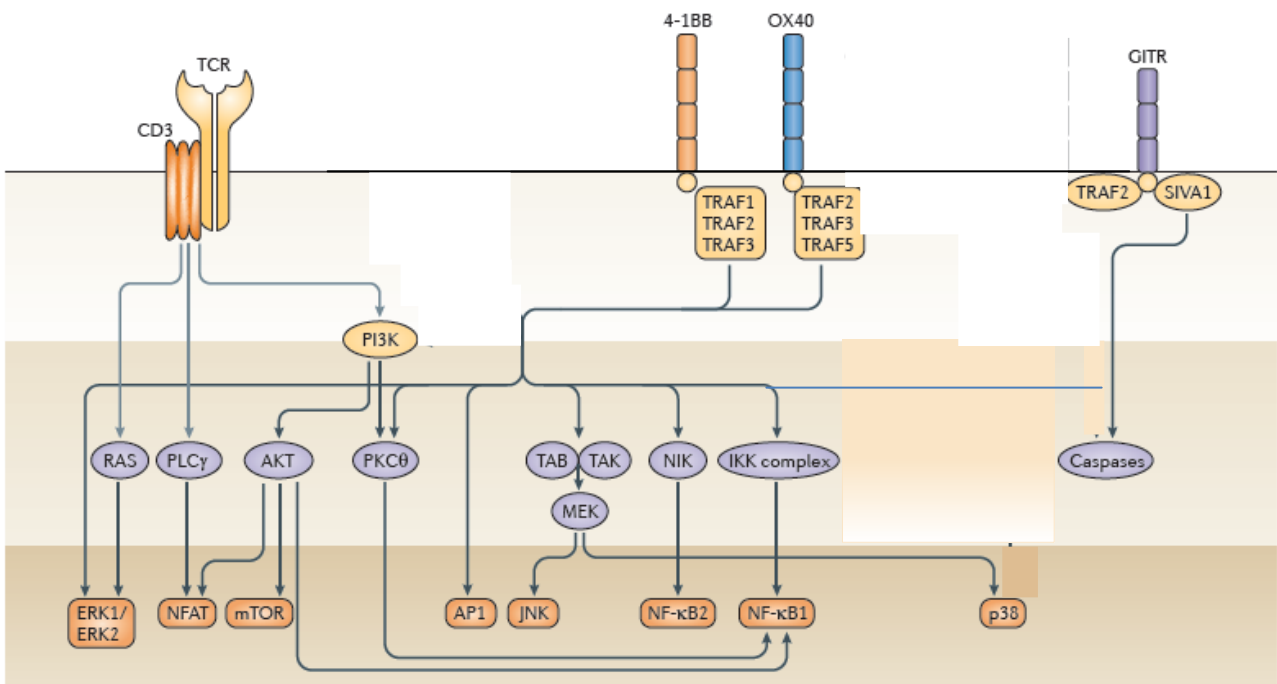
4-1BB

OX40

GITR

TCR

CD3

TRAF1
TRAF2
TRAF3

TRAF2
TRAF3
TRAF5

TRAF2

SIVA1

PI3K

RAS

PLCγ

AKT

PKCθ

TAB

TAK

NIK

IKK complex

Caspases

MEK

ERK1/
ERK2

NFAT

mTOR

AP1

JNK

NF-κB2

NF-κB1

p38